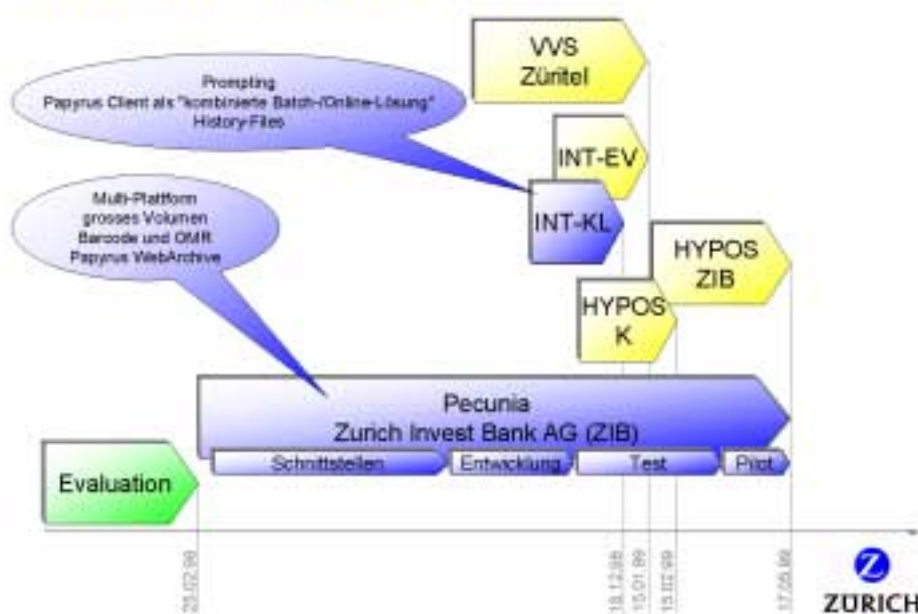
VVS
Züritel

Prompting
Papyrus Client als "kombinierte Batch-/Online-Lösung"
History-Files

INT-EV

INT-KL

Multi-Plattform
grosses Volumen
Barcode und OMR
Papyrus WebArchive

HYPOS
ZIB

HYPOS
K

Pecunia
Zurich Invest Bank AG (ZIB)

Schnittstellen
Entwicklung
Test
Pilot

Evaluation

23.02.98
18.12.98
15.01.99
15.02.99
17.05.99

ZURICH